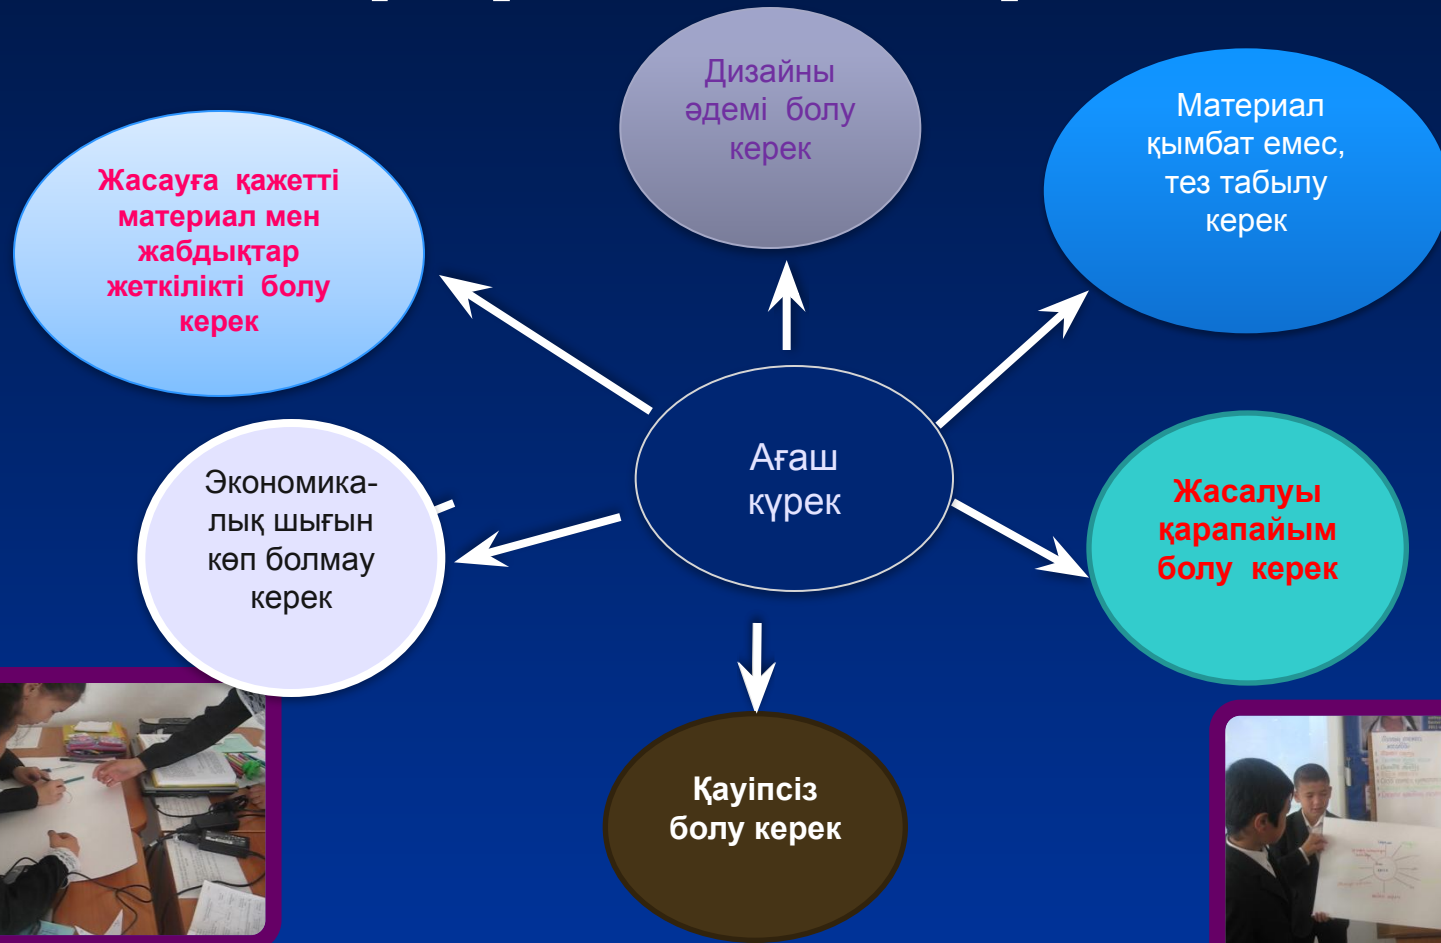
Дизайны әдемі болу керек

Материал қымбат емес, тез табылу керек

Жасауға қажетті материал мен жабдықтар жеткілікті болу керек

Ағаш күрек

Экономикалық шығын көп болмау керек

Жасалуы қарапайым болу керек

Қауіпсіз болу керек